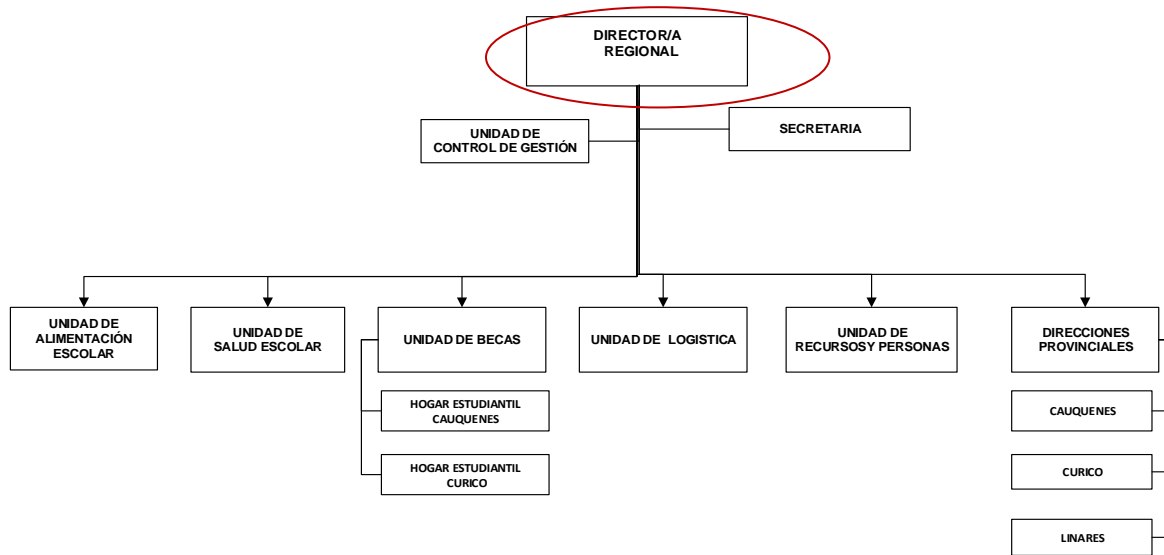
DIRECTOR/A
REGIONAL

UNIDAD DE
CONTROL DE GESTIÓN

SECRETARIA

UNIDAD DE
ALIMENTACIÓN
ESCOLAR

UNIDAD DE
SALUD ESCOLAR

UNIDAD DE BECAS

HOGAR ESTUDIANTIL
CAUQUENES

HOGAR ESTUDIANTIL
CURICO

UNIDAD DE LOGISTICA

UNIDAD DE
RECURSOSY PERSONAS

DIRECCIONES
PROVINCIALES

CAUQUENES

CURICO

LINARES